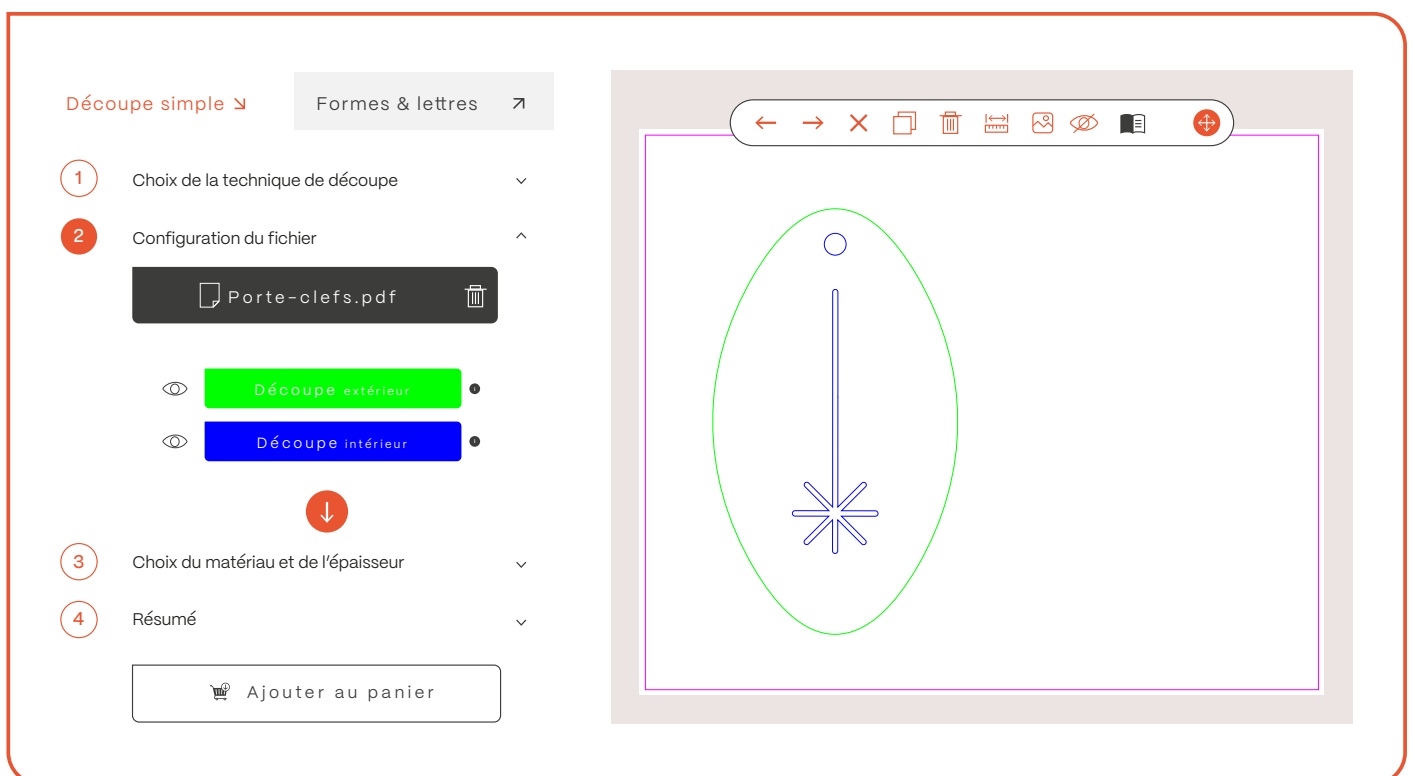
Découpe simple ↘

Formes & lettres ↗

1 Choix de la technique de découpe

2 Configuration du fichier

Porte-clefs.pdf

Découpe extérieur

Découpe intérieur

3 Choix du matériau et de l'épaisseur

4 Résumé

Ajouter au panier